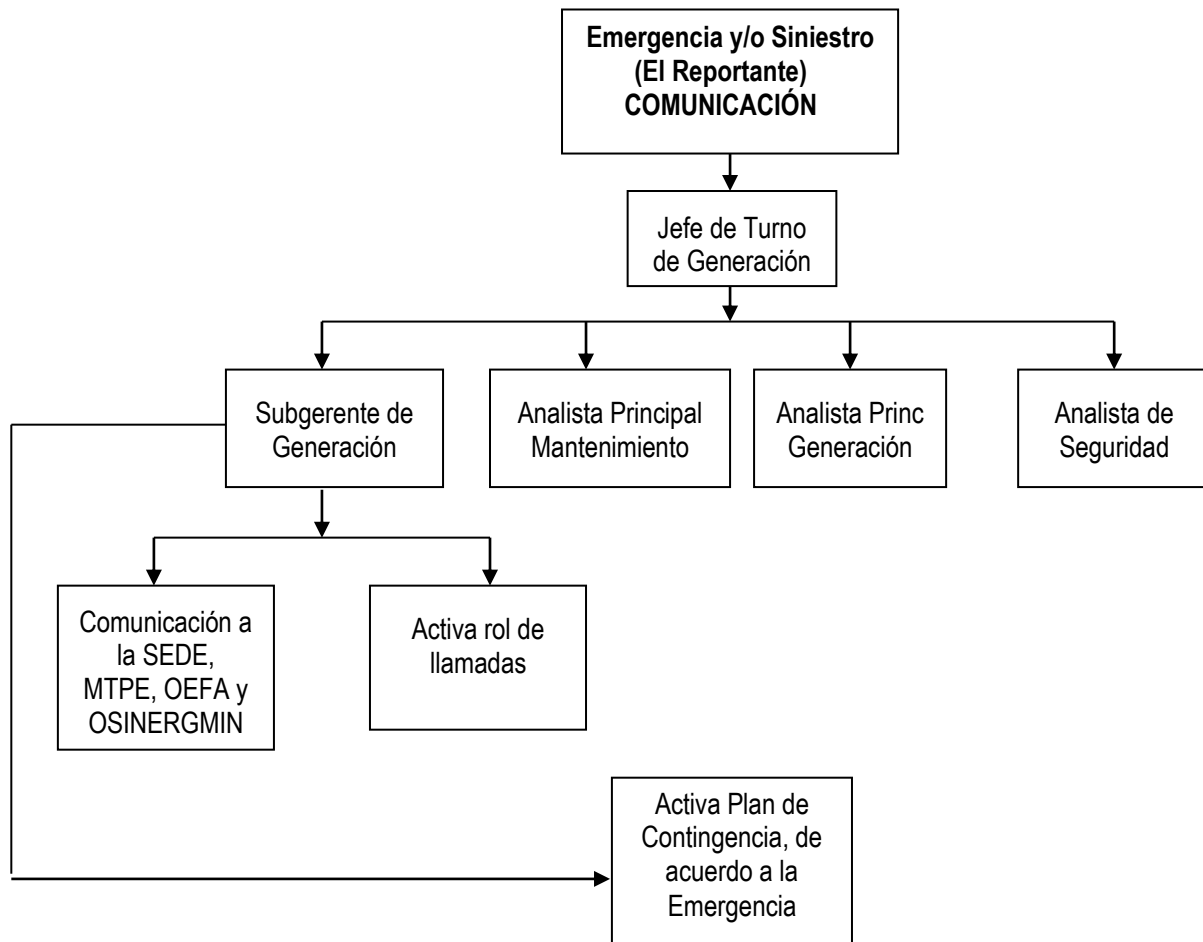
**Emergencia y/o Siniestro (El Reportante) COMUNICACIÓN**

Jefe de Turno de Generación

Subgerente de Generación

Analista Principal Mantenimiento

Analista Princ Generación

Analista de Seguridad

Comunicación a la SEDE, MTPE, OEFA y OSINERGMIN

Activa rol de llamadas

Activa Plan de Contingencia, de acuerdo a la Emergencia